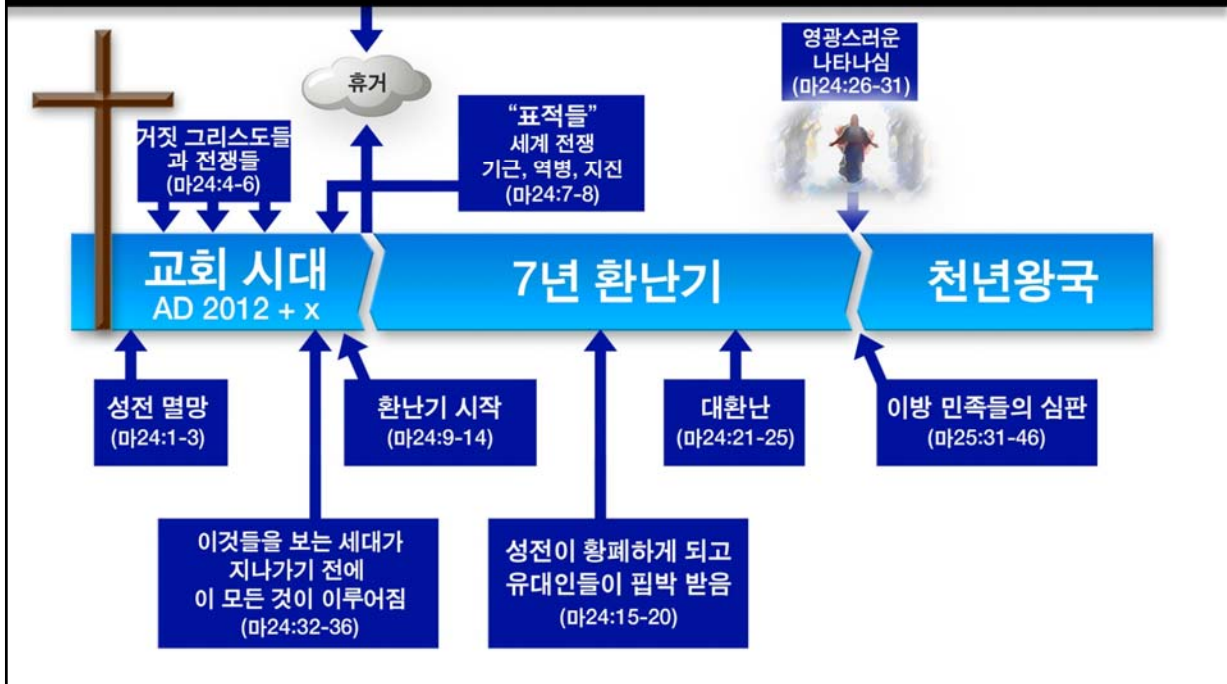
휴거

영광스러운 나타나심 (마24:26-31)

거짓 그리스도들과 전쟁들 (마24:4-6)

"표적들" 세계 전쟁 기근, 역병, 지진 (마24:7-8)

교회 시대
AD 2012 + x

7년 환난기

천년왕국

성전 멸망 (마24:1-3)

환난기 시작 (마24:9-14)

대환난 (마24:21-25)

이방 민족들의 심판 (마25:31-46)

이것들을 보는 세대가 지나가기 전에 이 모든 것이 이루어짐 (마24:32-36)

성전이 황폐하게 되고 유대인들이 핍박 받음 (마24:15-20)